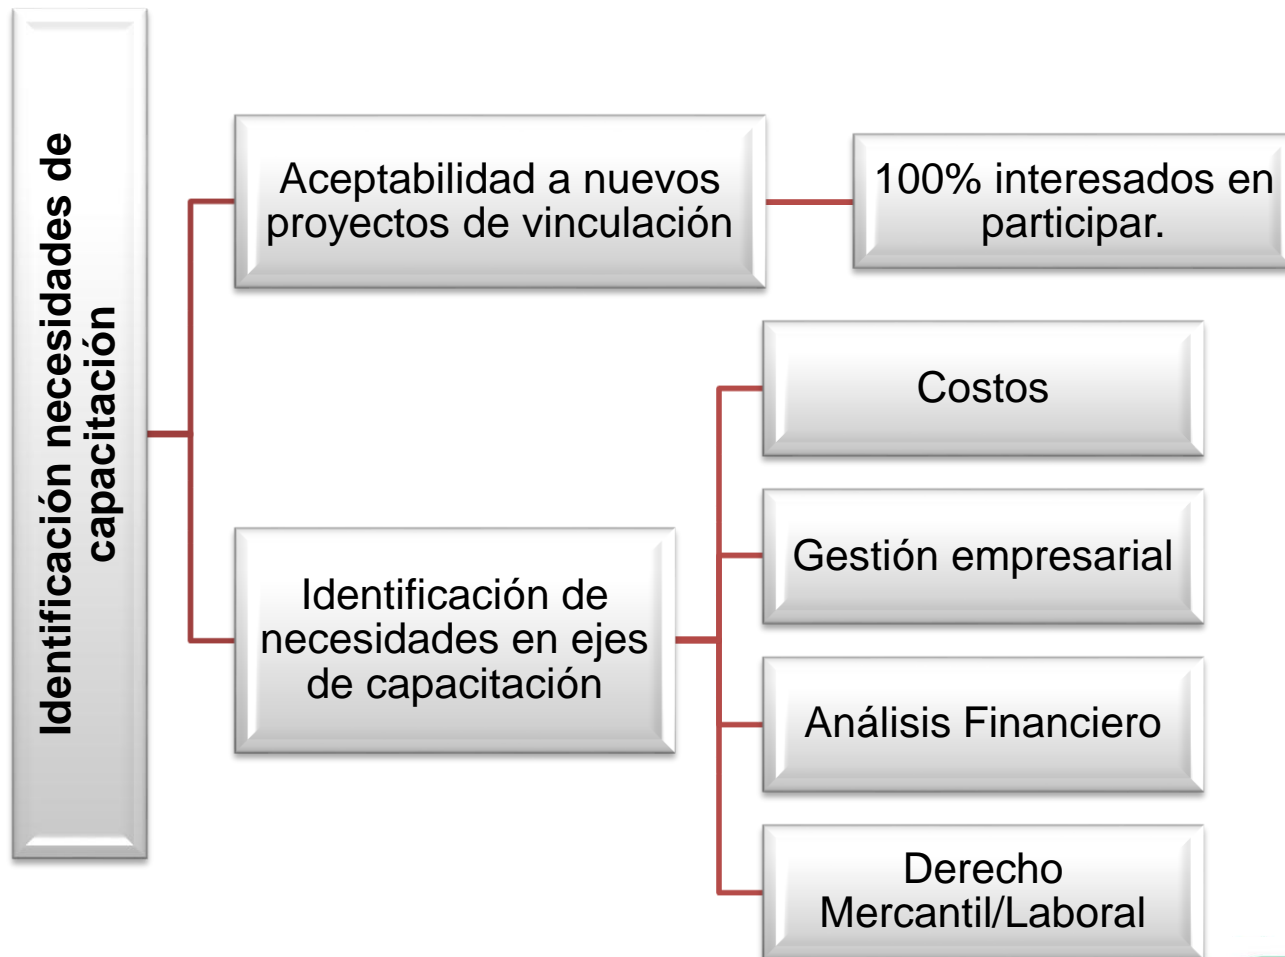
Identificación necesidades de capacitación

Aceptabilidad a nuevos proyectos de vinculación

100% interesados en participar.

Identificación de necesidades en ejes de capacitación

Costos

Gestión empresarial

Análisis Financiero

Derecho Mercantil/Laboral